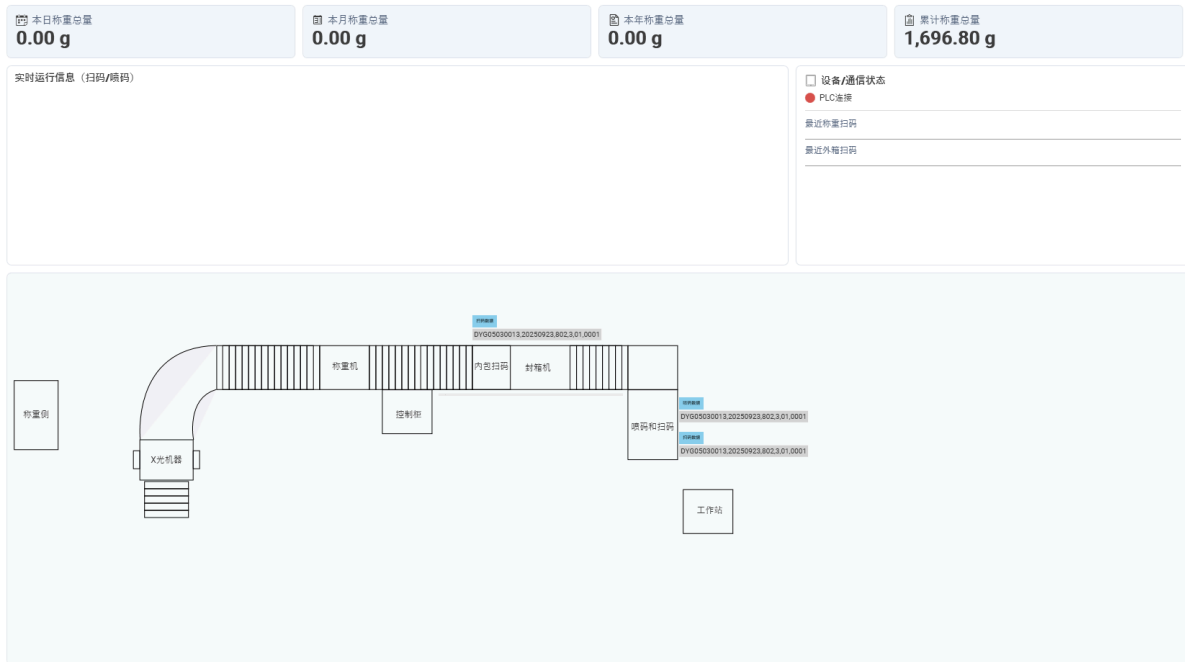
本日称重总量
0.00 g

本月称重总量
0.00 g

本年称重总量
0.00 g

累计称重总量
1,696.80 g

实时运行信息（扫码/喷码）

设备/通信状态
PLC连接
最近称重扫码
最近外箱扫码

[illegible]
DYG05030013,20250923,802,3,01,0001

称重机
内包扫码
封箱机
控制柜
称重侧
X光机器
喷码和扫码

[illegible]
DYG05030013,20250923,802,3,01,0001

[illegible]
DYG05030013,20250923,802,3,01,0001

工作站